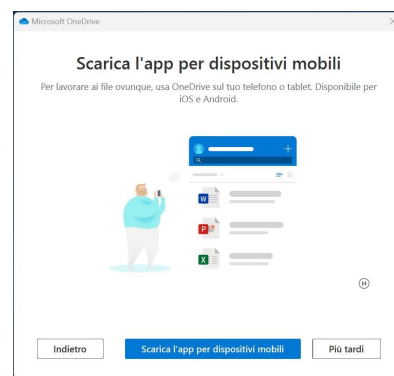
Microsoft OneDrive

Scarica l'app per dispositivi mobili

Per lavorare ai file ovunque, usa OneDrive sul tuo telefono o tablet. Disponibile per iOS e Android.

Indietro

Scarica l'app per dispositivi mobili

Più tardi